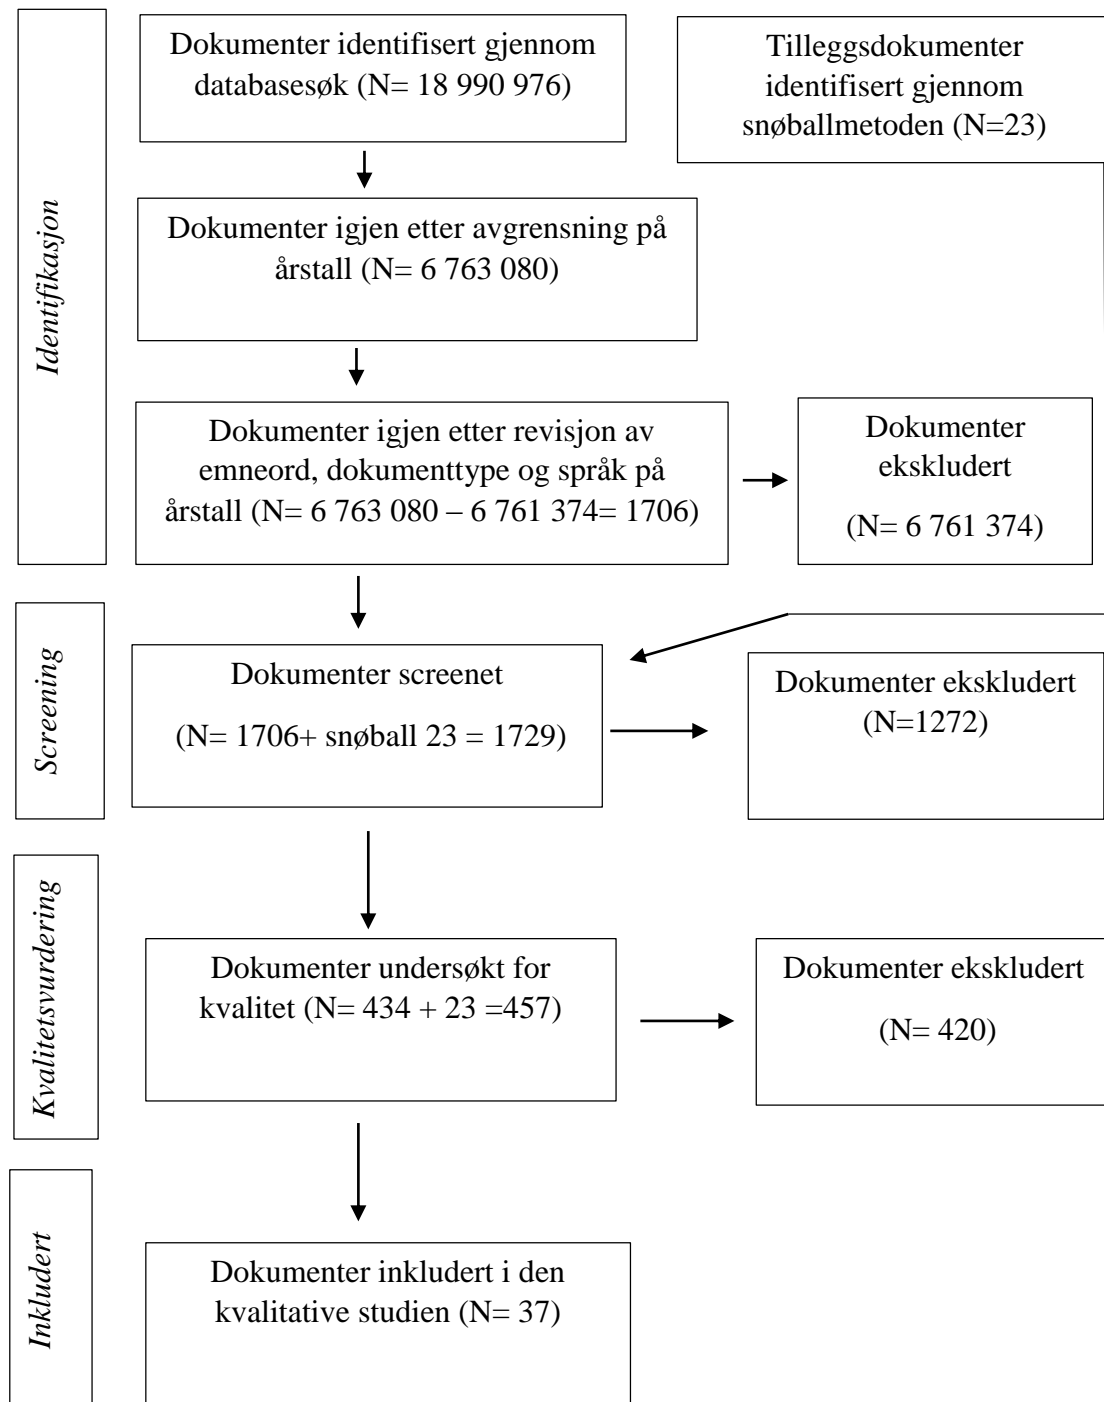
Identifikasjon

Dokumenter identifisert gjennom databasesøk (N= 18 990 976)

Tilleggsdokumenter identifisert gjennom snøballmetoden (N=23)

Dokumenter igjen etter avgrensning på årstall (N= 6 763 080)

Dokumenter igjen etter revisjon av emneord, dokumenttype og språk på årstall (N= 6 763 080 – 6 761 374= 1706)

Dokumenter ekskludert

(N= 6 761 374)

Screening

Dokumenter screenet

(N= 1706+ snøball 23 = 1729)

Dokumenter ekskludert (N=1272)

Kvalitetsvurdering

Dokumenter undersøkt for kvalitet (N= 434 + 23 =457)

Dokumenter ekskludert

(N= 420)

Inkludert

Dokumenter inkludert i den kvalitative studien (N= 37)